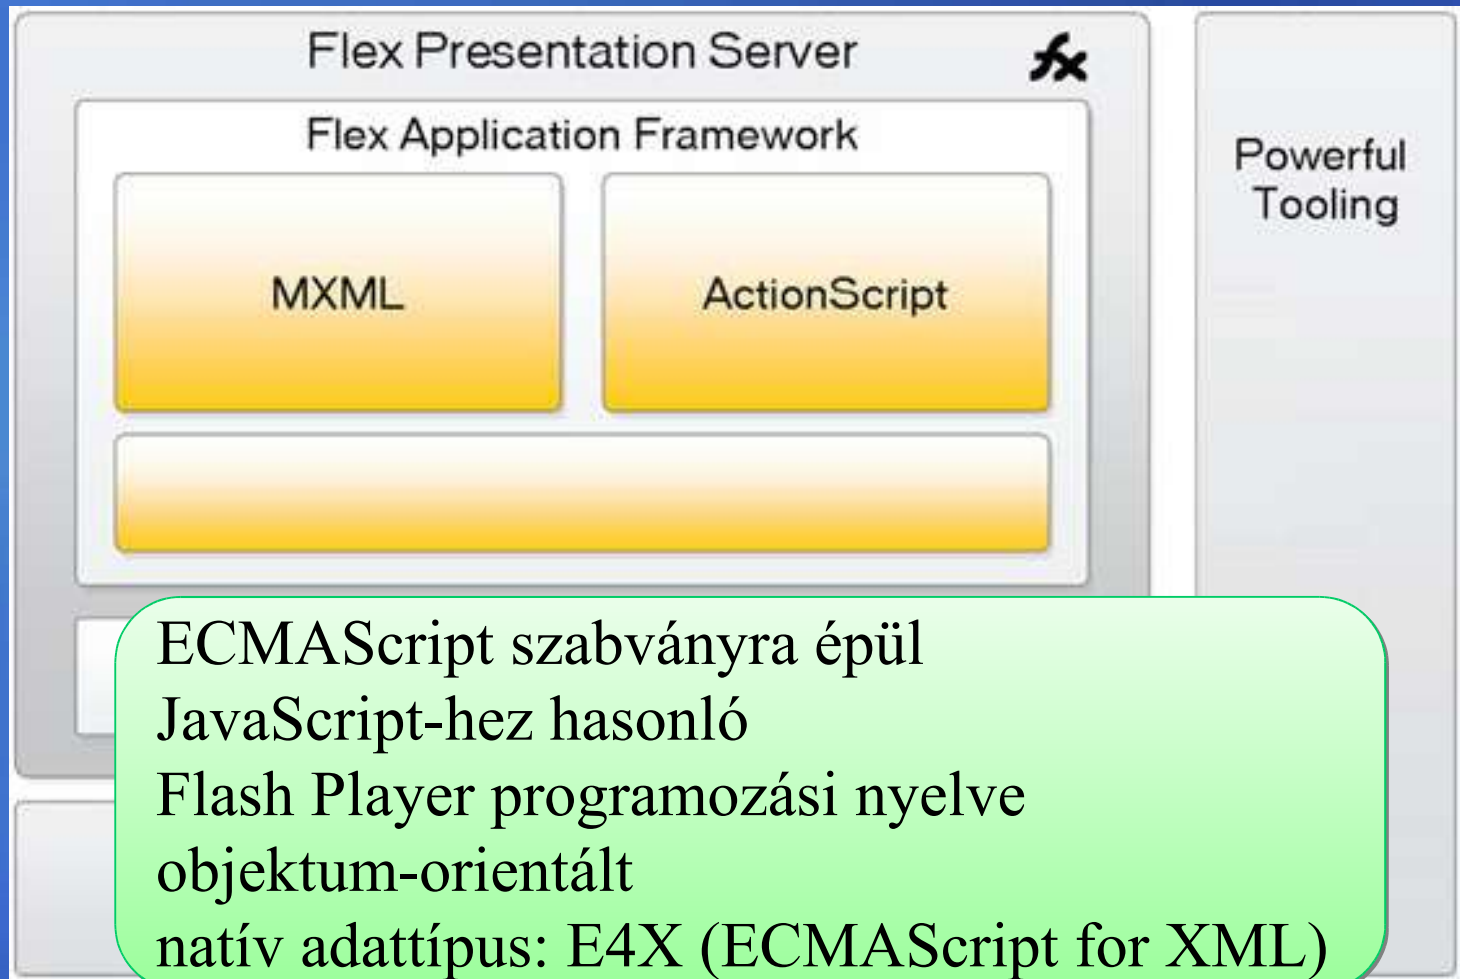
Flex Presentation Server

fx

Flex Application Framework

MXML

ActionScript

Powerful Tooling

ECMAScript szabványra épül
JavaScript-hez hasonló
Flash Player programozási nyelve
objektum-orientált
natív adattípus: E4X (ECMAScript for XML)